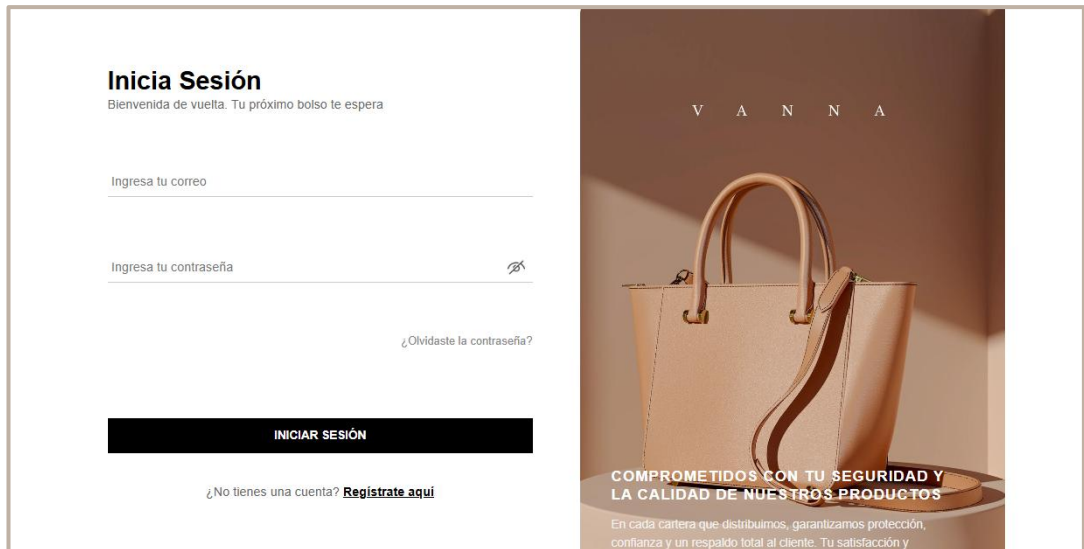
Inicia Sesión
Bienvenida de vuelta. Tu próximo bolso te espera

Ingresa tu correo

Ingresa tu contraseña

¿Olvidaste la contraseña?

INICIAR SESIÓN

¿No tienes una cuenta? Regístrate aquí

V A N N A

COMPROMETIDOS CON TU SEGURIDAD Y LA CALIDAD DE NUESTROS PRODUCTOS

En cada cartera que distribuimos, garantizamos protección, confianza y un respaldo total al cliente. Tu satisfacción y